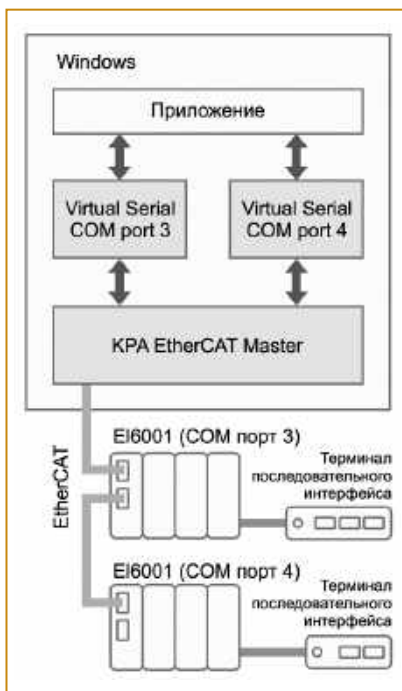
Windows

Приложение

Virtual Serial COM port 3

Virtual Serial COM port 4

KPA EtherCAT Master

EtherCAT

EI6001 (COM порт 3)

Терминал последовательного интерфейса

EI6001 (COM порт 4)

Терминал последовательного интерфейса